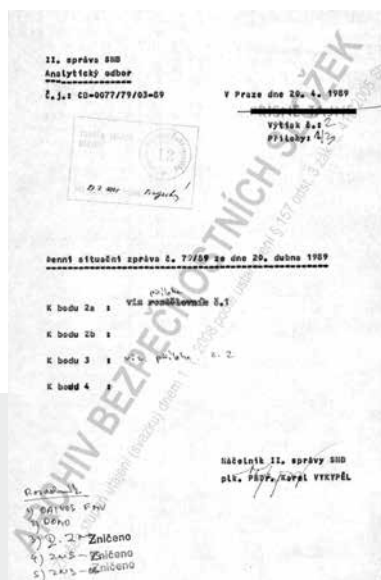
II. správa SNB
Analytický odbor

Č.j.: CO-0077/79/03-89

V Praze dne 20. 4. 1989

Výtisk č.: 2
Přílohy: 4/3

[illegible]
12

20. 4. 1989 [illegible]

Denní situační zpráva č. 79/89 ze dne 20. dubna 1989

K bodu 2a : viz rozdělovník č.1
přílohu

K bodu 2b :

K bodu 3 : viz přílohu č. 2

K bodu 4 :

Náčelník II. správy SNB
plk. PhDr. Karel VYKYPĚL

Rozděl.
1) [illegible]
2) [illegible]
3) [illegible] Zničeno
4) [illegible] Zničeno
5) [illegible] Zničeno

ARCHIV BEZPEČNOSTNÍCH SLOŽEK
zveřejněno dle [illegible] § 157 odst. 3 zák. č. 499/2004 Sb.